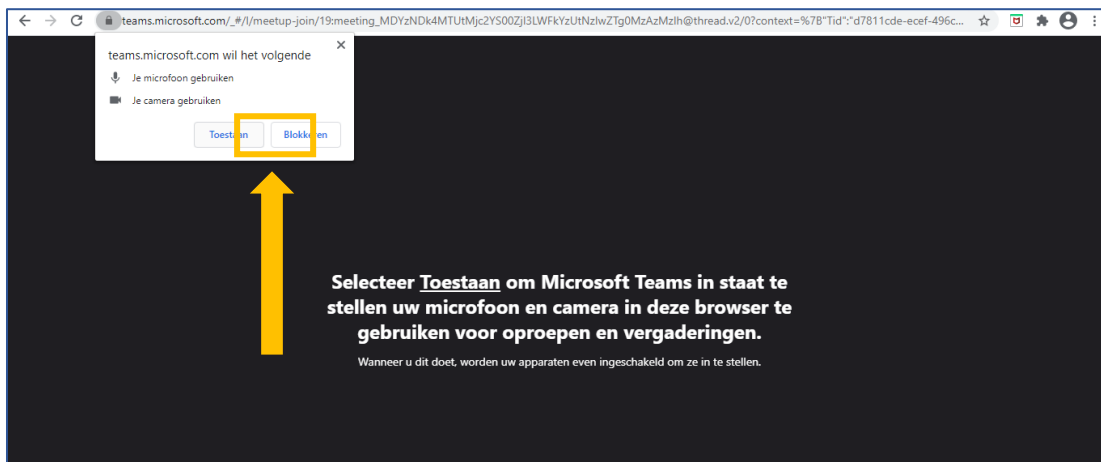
teams.microsoft.com/_#/l/meetup-join/19:meeting_MDYzNDk4MTUtMjc2YS00ZjI3LWFkYzUtNzlwZTg0MzAzMzlh@thread.v2/0?context=%7B"Tid":"d7811cde-ecef-496c...

teams.microsoft.com wil het volgende

Je microfoon gebruiken

Je camera gebruiken

Toestaan

Blokkeren

Selecteer Toestaan om Microsoft Teams in staat te stellen uw microfoon en camera in deze browser te gebruiken voor oproepen en vergaderingen.

Wanneer u dit doet, worden uw apparaten even ingeschakeld om ze in te stellen.